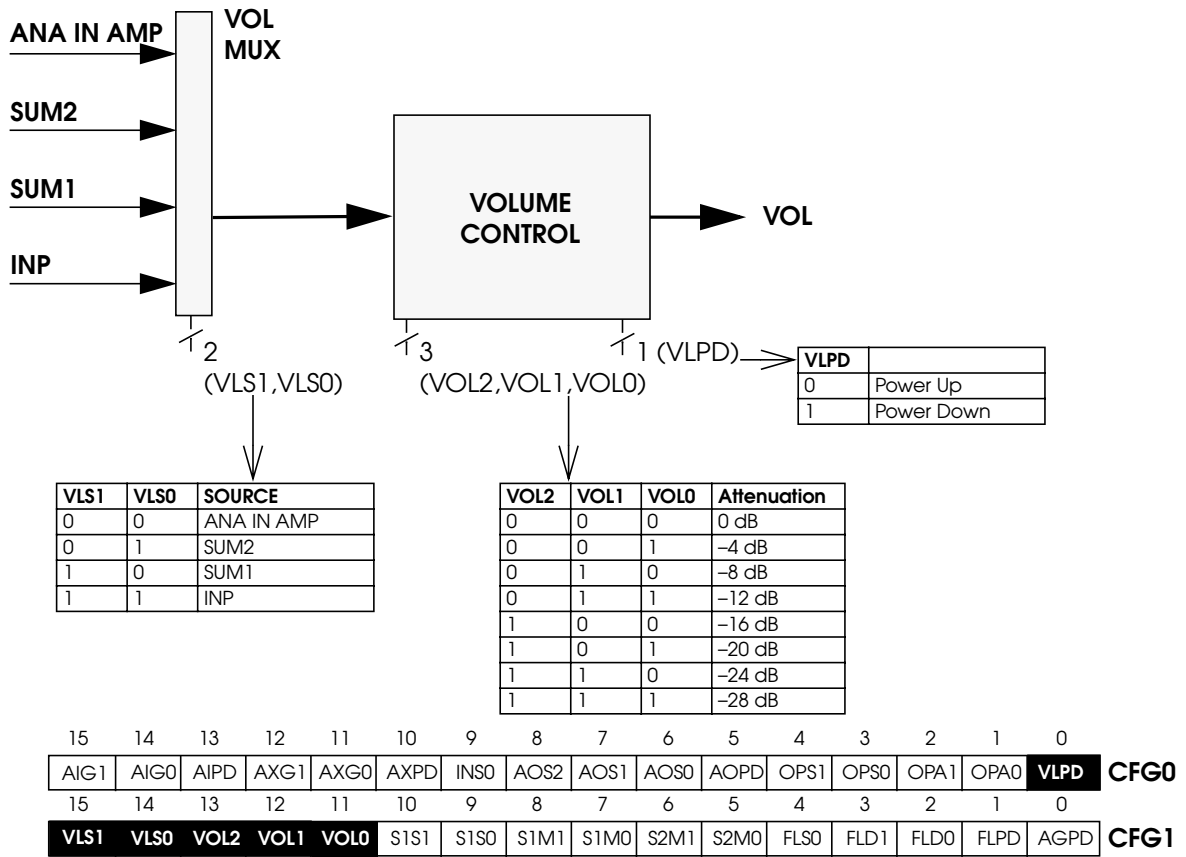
ANA IN AMP

SUM2

SUM1

INP

VOL MUX

VOLUME CONTROL

VOL

2
(VLS1,VLS0)

3
(VOL2,VOL1,VOL0)

1 (VLPD)

| VLPD | |
|---|---|
| 0 | Power Up |
| 1 | Power Down |

| VLS1 | VLS0 | SOURCE |
|---|---|---|
| 0 | 0 | ANA IN AMP |
| 0 | 1 | SUM2 |
| 1 | 0 | SUM1 |
| 1 | 1 | INP |

| VOL2 | VOL1 | VOL0 | Attenuation |
|---|---|---|---|
| 0 | 0 | 0 | 0 dB |
| 0 | 0 | 1 | –4 dB |
| 0 | 1 | 0 | –8 dB |
| 0 | 1 | 1 | –12 dB |
| 1 | 0 | 0 | –16 dB |
| 1 | 0 | 1 | –20 dB |
| 1 | 1 | 0 | –24 dB |
| 1 | 1 | 1 | –28 dB |

| 15 | 14 | 13 | 12 | 11 | 10 | 9 | 8 | 7 | 6 | 5 | 4 | 3 | 2 | 1 | 0 | |
|---|---|---|---|---|---|---|---|---|---|---|---|---|---|---|---|---|
| AIG1 | AIG0 | AIPD | AXG1 | AXG0 | AXPD | INS0 | AOS2 | AOS1 | AOS0 | AOPD | OPS1 | OPS0 | OPA1 | OPA0 | VLPD | CFG0 |

| 15 | 14 | 13 | 12 | 11 | 10 | 9 | 8 | 7 | 6 | 5 | 4 | 3 | 2 | 1 | 0 | |
|---|---|---|---|---|---|---|---|---|---|---|---|---|---|---|---|---|
| VLS1 | VLS0 | VOL2 | VOL1 | VOL0 | S1S1 | S1S0 | S1M1 | S1M0 | S2M1 | S2M0 | FLS0 | FLD1 | FLD0 | FLPD | AGPD | CFG1 |